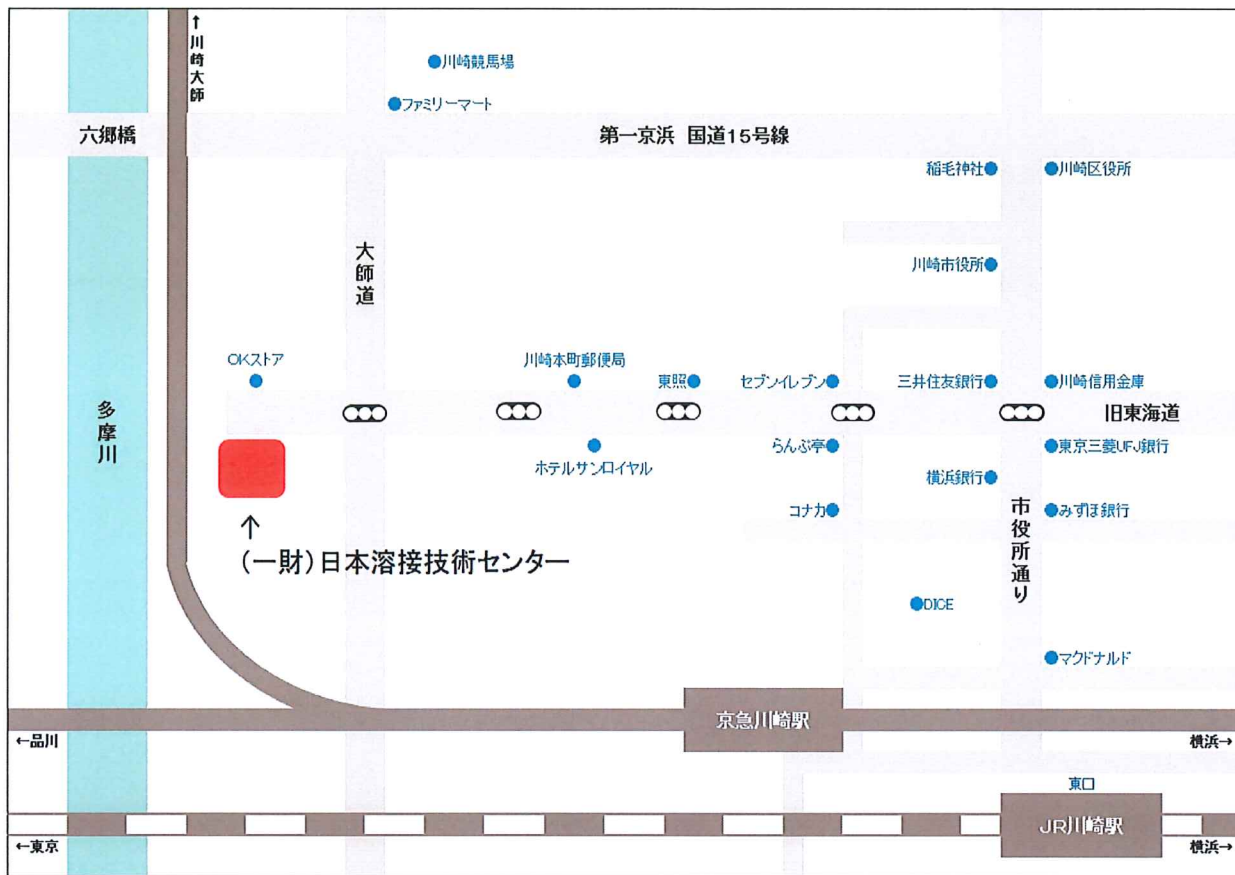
↑川崎大師

川崎競馬場

ファミリーマート

六郷橋

第一京浜 国道15号線

稲毛神社

川崎区役所

大師道

川崎市役所

OKストア

川崎本町郵便局

東照

セブンイレブン

三井住友銀行

川崎信用金庫

旧東海道

多摩川

ホテルサンロイヤル

らんぷ亭

東京三菱UFJ銀行

横浜銀行

コナカ

みずほ銀行

↑
(一財)日本溶接技術センター

市役所通り

DICE

マクドナルド

京急川崎駅

←品川

横浜→

東口

JR川崎駅

←東京

横浜→